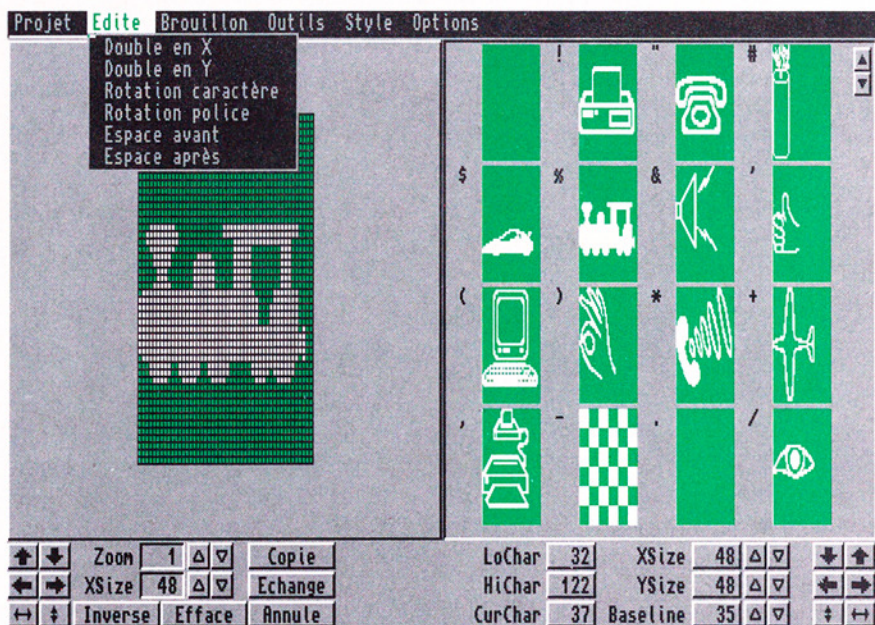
Projet Edite Brouillon Outils Style Options

Double en X
Double en Y
Rotation caractère
Rotation police
Espace avant
Espace après

! " # $ % & ' ( ) * + , - . /

Zoom 1
XSize 48
Inverse
Copie
Echange
Efface
Annule

LoChar 32
HiChar 122
CurChar 37
XSize 48
YSize 48
Baseline 35